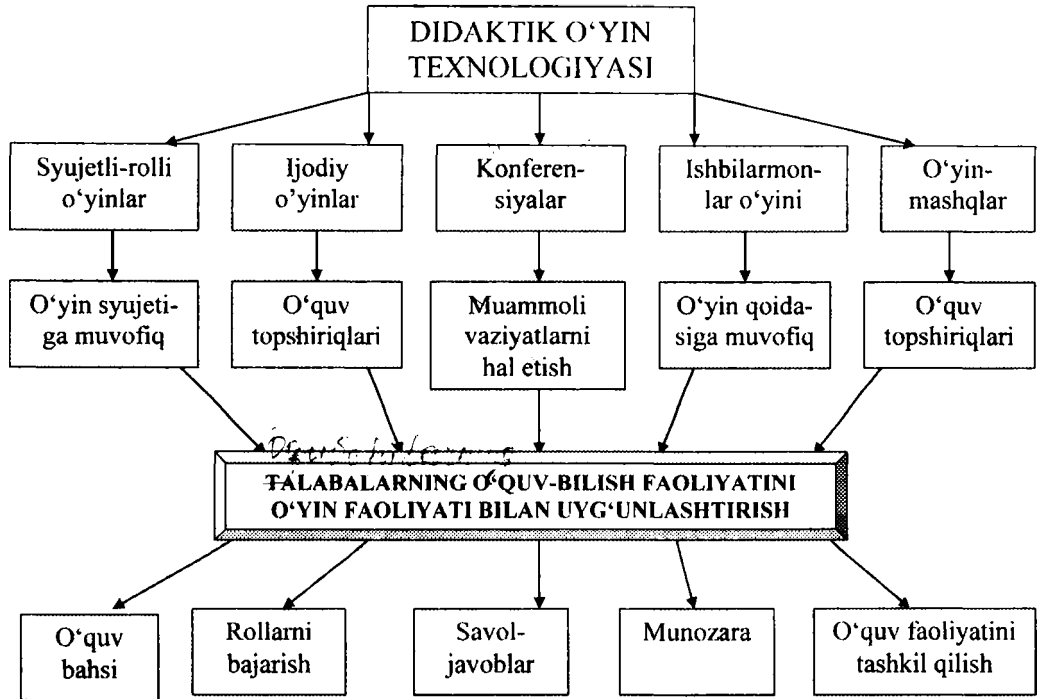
DIDAKTIK O'YIN TEXNOLOGIYASI

Syujetli-rolli o'yinlar

Ijodiy o'yinlar

Konferensiyalar

Ishbilarmonlar o'yini

O'yin-mashqlar

O'yin syujetiga muvofiq

O'quv topshiriqlari

Muammoli vaziyatlarni hal etish

O'yin qoidasiga muvofiq

O'quv topshiriqlari

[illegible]

TALABALARNING O'QUV-BILISH FAOLIYATINI O'YIN FAOLIYATI BILAN UYG'UNLASHTIRISH

O'quv bahsi

Rollarni bajarish

Savol-javoblar

Munozara

O'quv faoliyatini tashkil qilish